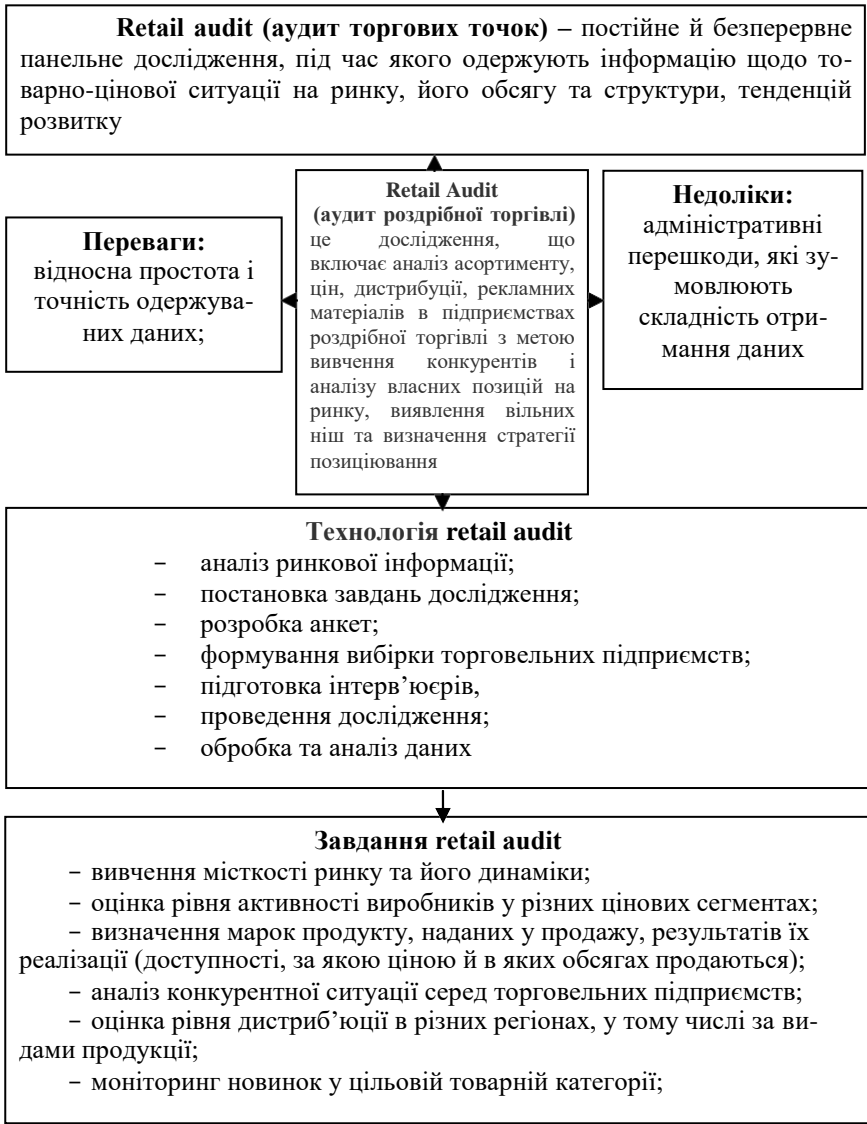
**Retail audit (аудит торгових точок)** – постійне й безперервне панельне дослідження, під час якого одержують інформацію щодо товарно-цінової ситуації на ринку, його обсягу та структури, тенденцій розвитку

**Переваги:**
відносна простота і точність одержуваних даних;

**Retail Audit**
**(аудит роздрібної торгівлі)**
це дослідження, що включає аналіз асортименту, цін, дистрибуції, рекламних матеріалів в підприємствах роздрібної торгівлі з метою вивчення конкурентів і аналізу власних позицій на ринку, виявлення вільних ніш та визначення стратегії позиціювання

**Недоліки:**
адміністративні перешкоди, які зумовлюють складність отримання даних

**Технологія retail audit**
– аналіз ринкової інформації;
– постановка завдань дослідження;
– розробка анкет;
– формування вибірки торговельних підприємств;
– підготовка інтерв'юєрів,
– проведення дослідження;
– обробка та аналіз даних

**Завдання retail audit**
– вивчення місткості ринку та його динаміки;
– оцінка рівня активності виробників у різних цінових сегментах;
– визначення марок продукту, наданих у продажу, результатів їх реалізації (доступності, за якою ціною й в яких обсягах продаються);
– аналіз конкурентної ситуації серед торговельних підприємств;
– оцінка рівня дистриб'юції в різних регіонах, у тому числі за видами продукції;
– моніторинг новинок у цільовій товарній категорії;